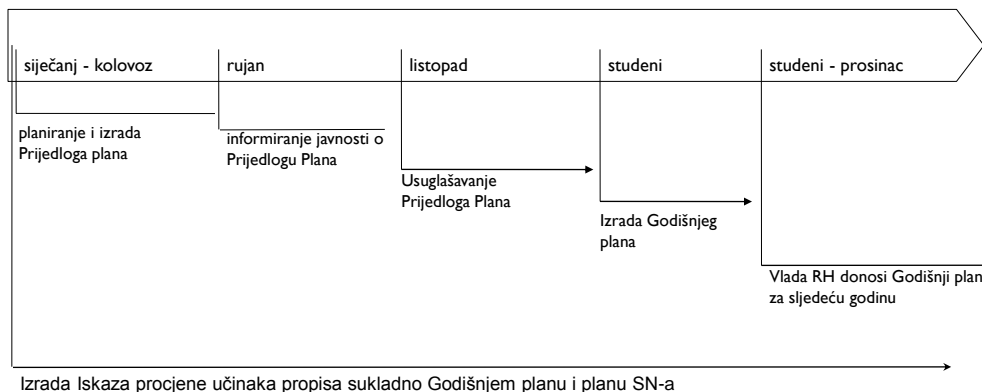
siječanj - kolovoz

rujan

listopad

studeni

studeni - prosinac

planiranje i izrada Prijedloga plana

informiranje javnosti o Prijedlogu Plana

Usuglašavanje Prijedloga Plana

Izrada Godišnjeg plana

Vlada RH donosi Godišnji plan za sljedeću godinu

Izrada Iskaza procjene učinaka propisa sukladno Godišnjem planu i planu SN-a